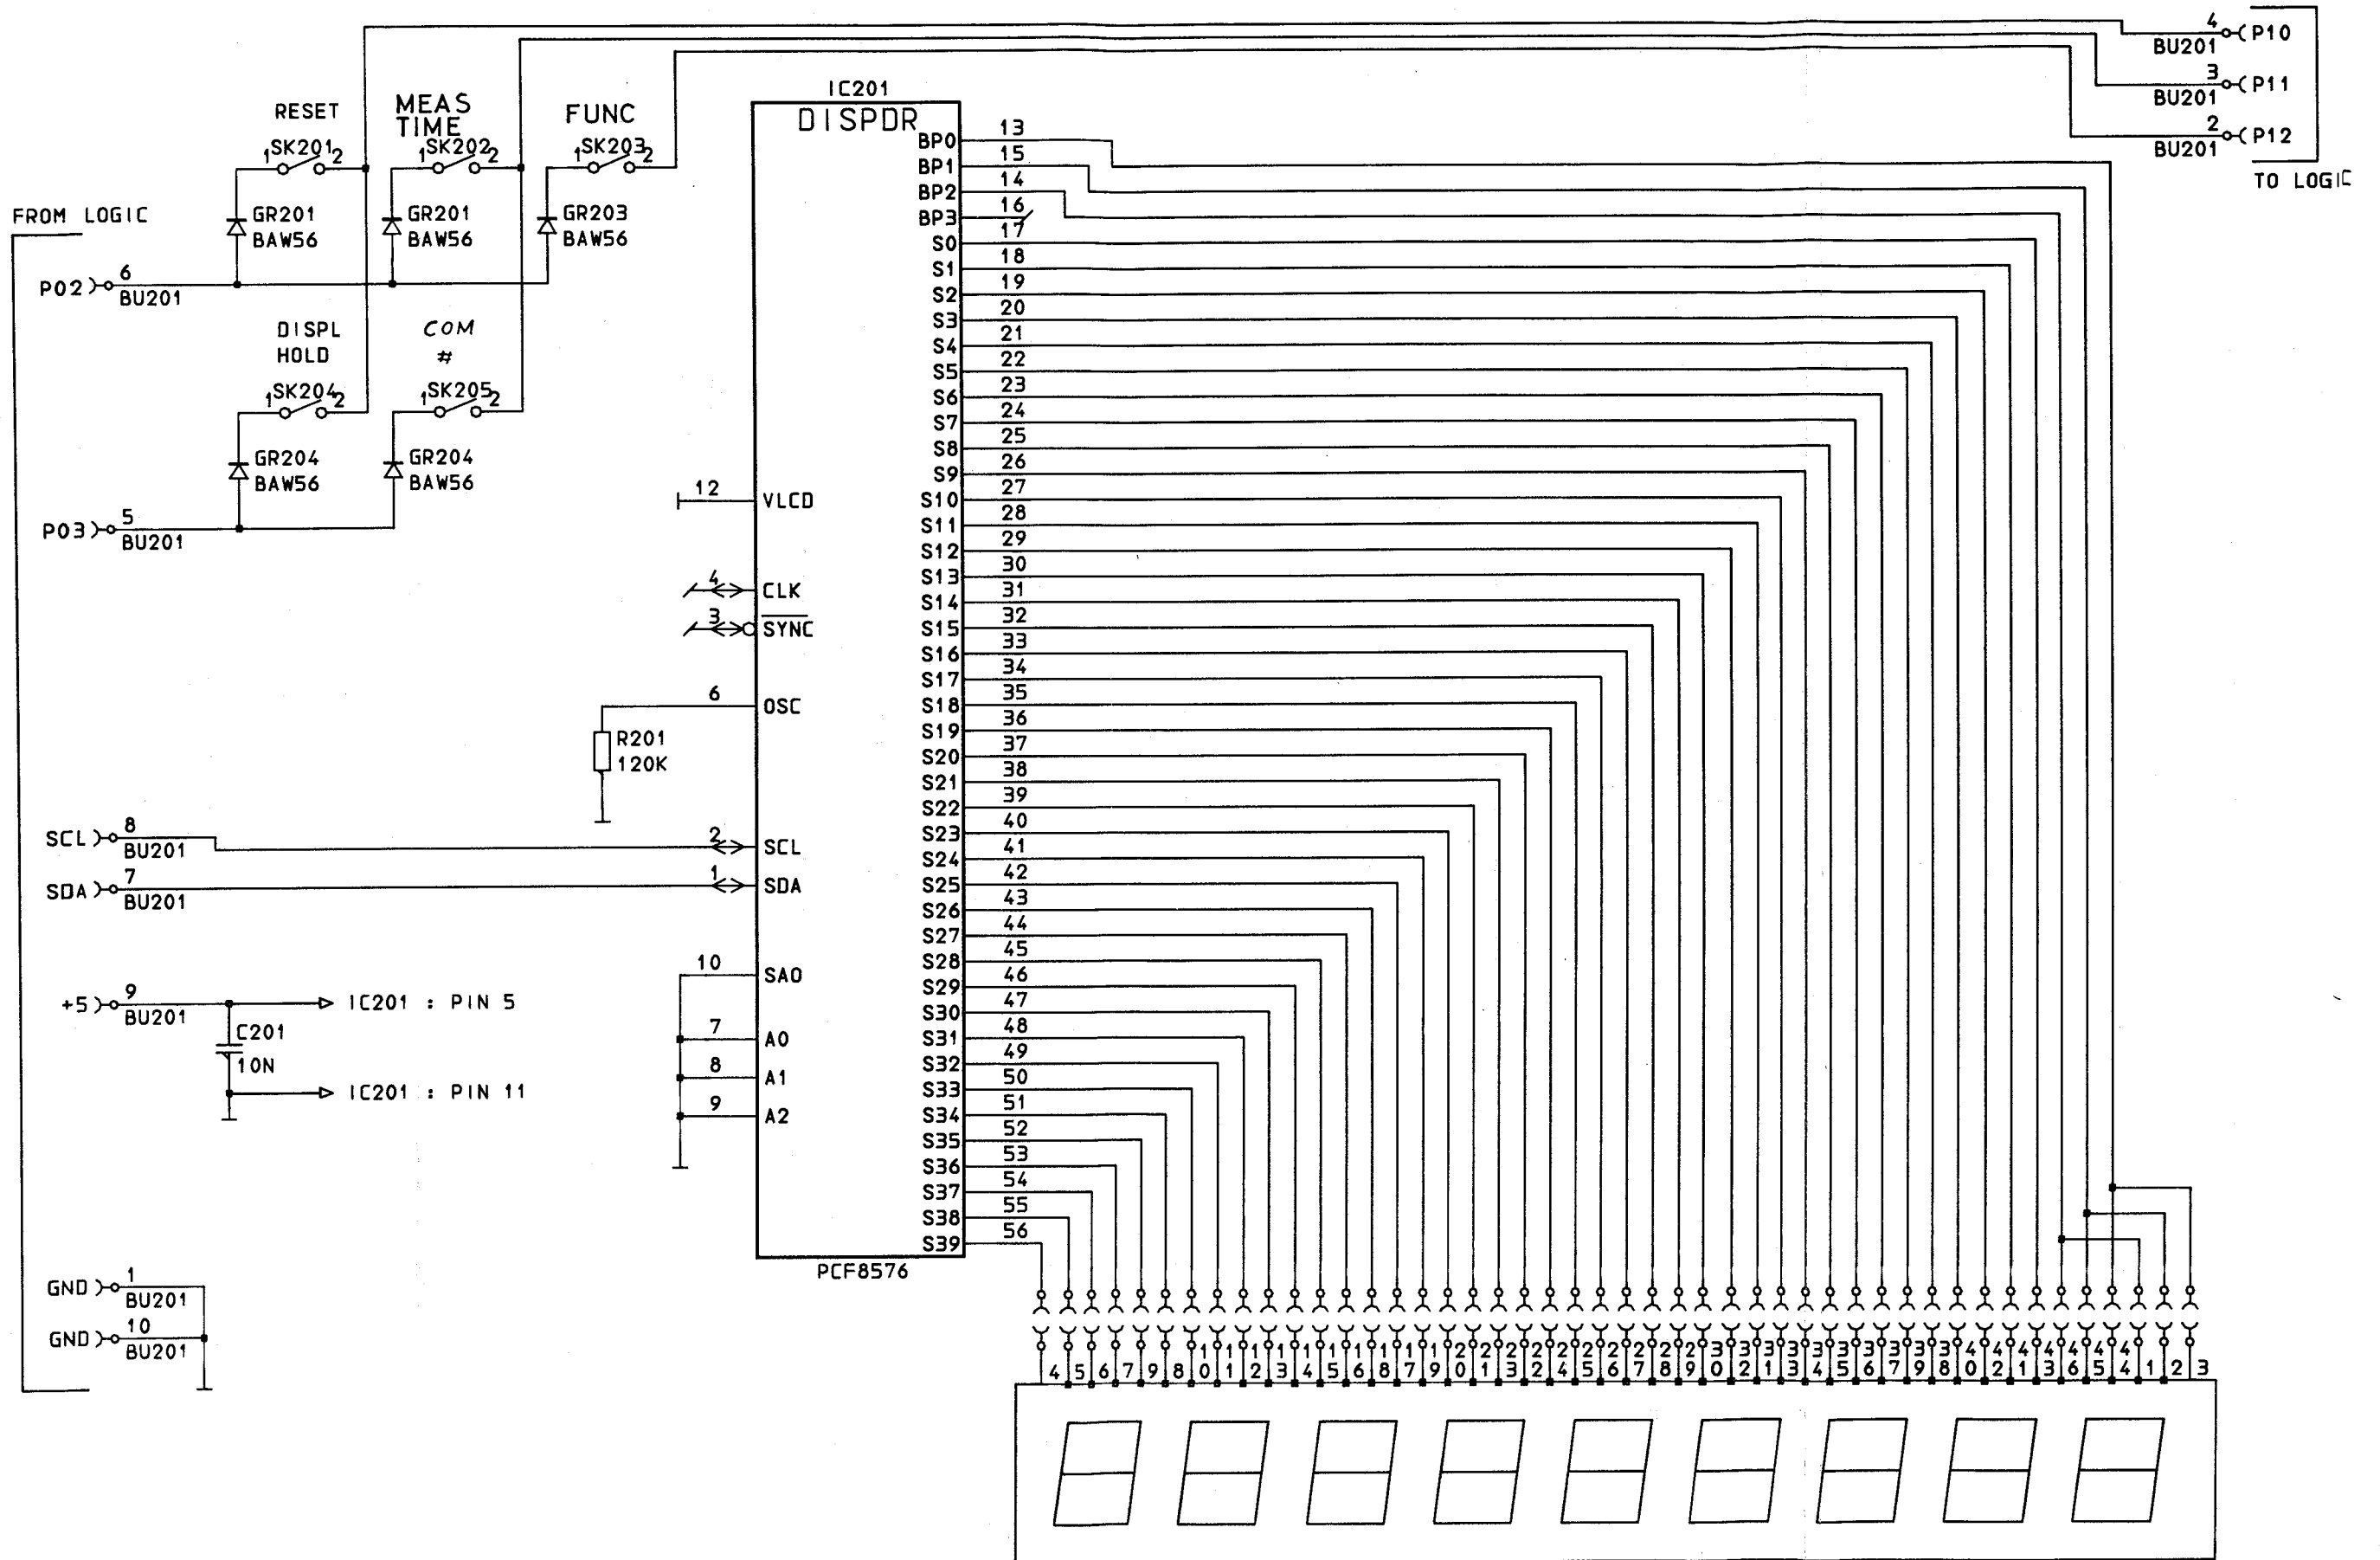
RESET
MEAS TIME
FUNC
1 SK201 2
1 SK202 2
1 SK203 2
GR201 BAW56
GR201 BAW56
GR203 BAW56
FROM LOGIC
P02 6 BU201
DISPL HOLD
COM #
1 SK204 2
1 SK205 2
GR204 BAW56
GR204 BAW56
P03 5 BU201

IC201
DISPDR
PCF8576
12 VLCD
4 CLK
3 $\overline{SYNC}$
6 OSC
R201 120K
SCL 8 BU201
2 SCL
SDA 7 BU201
1 SDA
10 SA0
7 A0
8 A1
9 A2
+5 9 BU201
C201 10N
IC201 : PIN 5
IC201 : PIN 11
GND 1 BU201
GND 10 BU201

BP0 13
BP1 15
BP2 14
BP3 16
S0 17
S1 18
S2 19
S3 20
S4 21
S5 22
S6 23
S7 24
S8 25
S9 26
S10 27
S11 28
S12 29
S13 30
S14 31
S15 32
S16 33
S17 34
S18 35
S19 36
S20 37
S21 38
S22 39
S23 40
S24 41
S25 42
S26 43
S27 44
S28 45
S29 46
S30 47
S31 48
S32 49
S33 50
S34 51
S35 52
S36 53
S37 54
S38 55
S39 56

4 BU201 P10
3 BU201 P11
2 BU201 P12
TO LOGIC

4 5 6 7 9 8 10 11 12 13 14 15 16 18 17 19 20 21 23 22 24 25 26 27 28 29 30 32 31 33 34 35 36 37 39 38 40 42 41 43 46 45 44 1 2 3